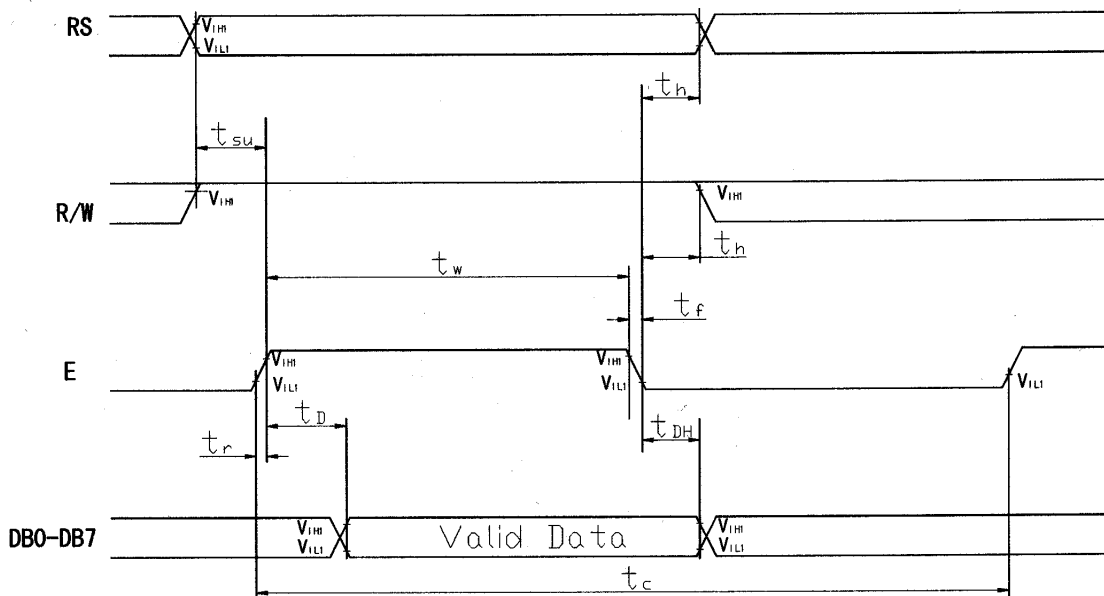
RS
$V_{IH1}$
$V_{IL1}$
$t_h$
$t_{su}$
R/W
$V_{IH1}$
$V_{IH1}$
$t_h$
$t_w$
$t_f$
E
$V_{IH1}$
$V_{IL1}$
$V_{IH1}$
$V_{IL1}$
$V_{IL1}$
$t_D$
$t_{DH}$
$t_r$
DB0-DB7
$V_{IH1}$
$V_{IL1}$
Valid Data
$V_{IH1}$
$V_{IL1}$
$t_c$